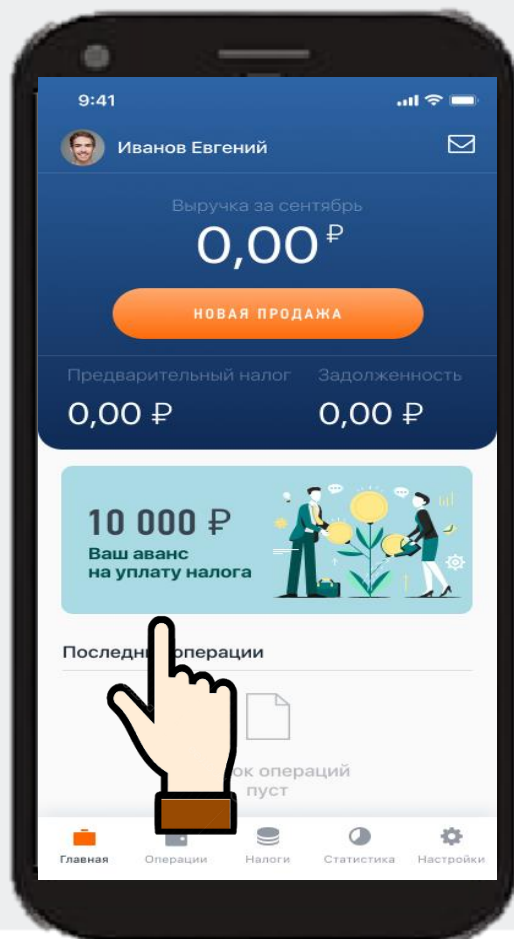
9:41

Иванов Евгений

Выручка за сентябрь

0,00 ₽

НОВАЯ ПРОДАЖА

Предварительный налог
0,00 ₽

Задолженность
0,00 ₽

10 000 ₽
Ваш аванс на уплату налога

Последн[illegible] операции

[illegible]ок операций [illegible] пуст

Главная
Операции
Налоги
Статистика
Настройки